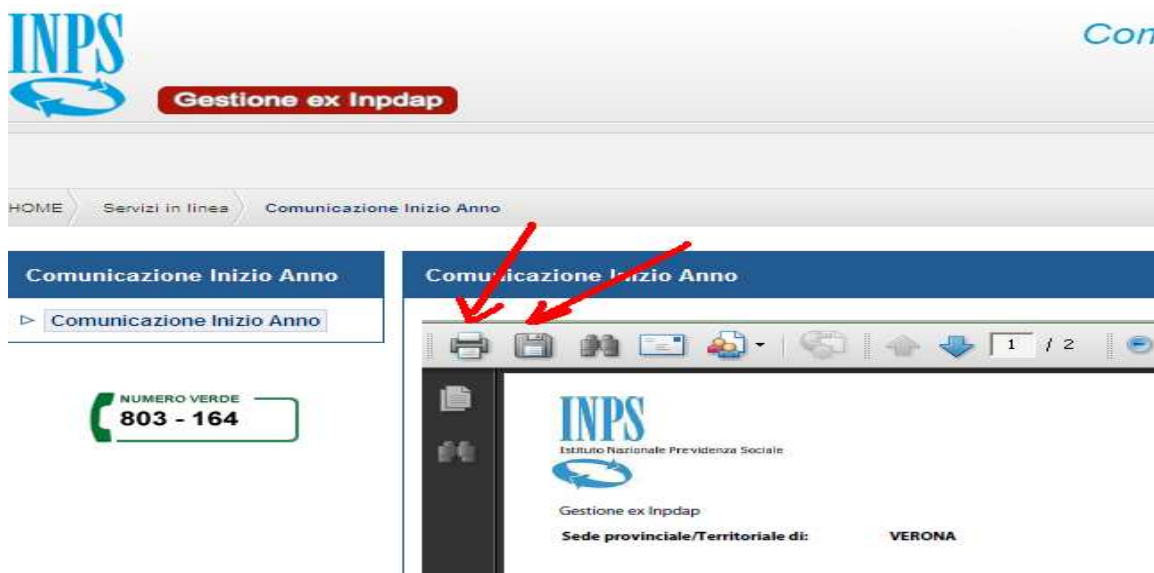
INPS

Gestione ex Inpdap

Con

HOME Servizi in linea Comunicazione Inizio Anno

Comunicazione Inizio Anno

Comunicazione Inizio Anno

Comunicazione Inizio Anno

1 / 2

NUMERO VERDE
803 - 164

INPS
Istituto Nazionale Previdenza Sociale

Gestione ex Inpdap

Sede provinciale/Territoriale di: VERONA